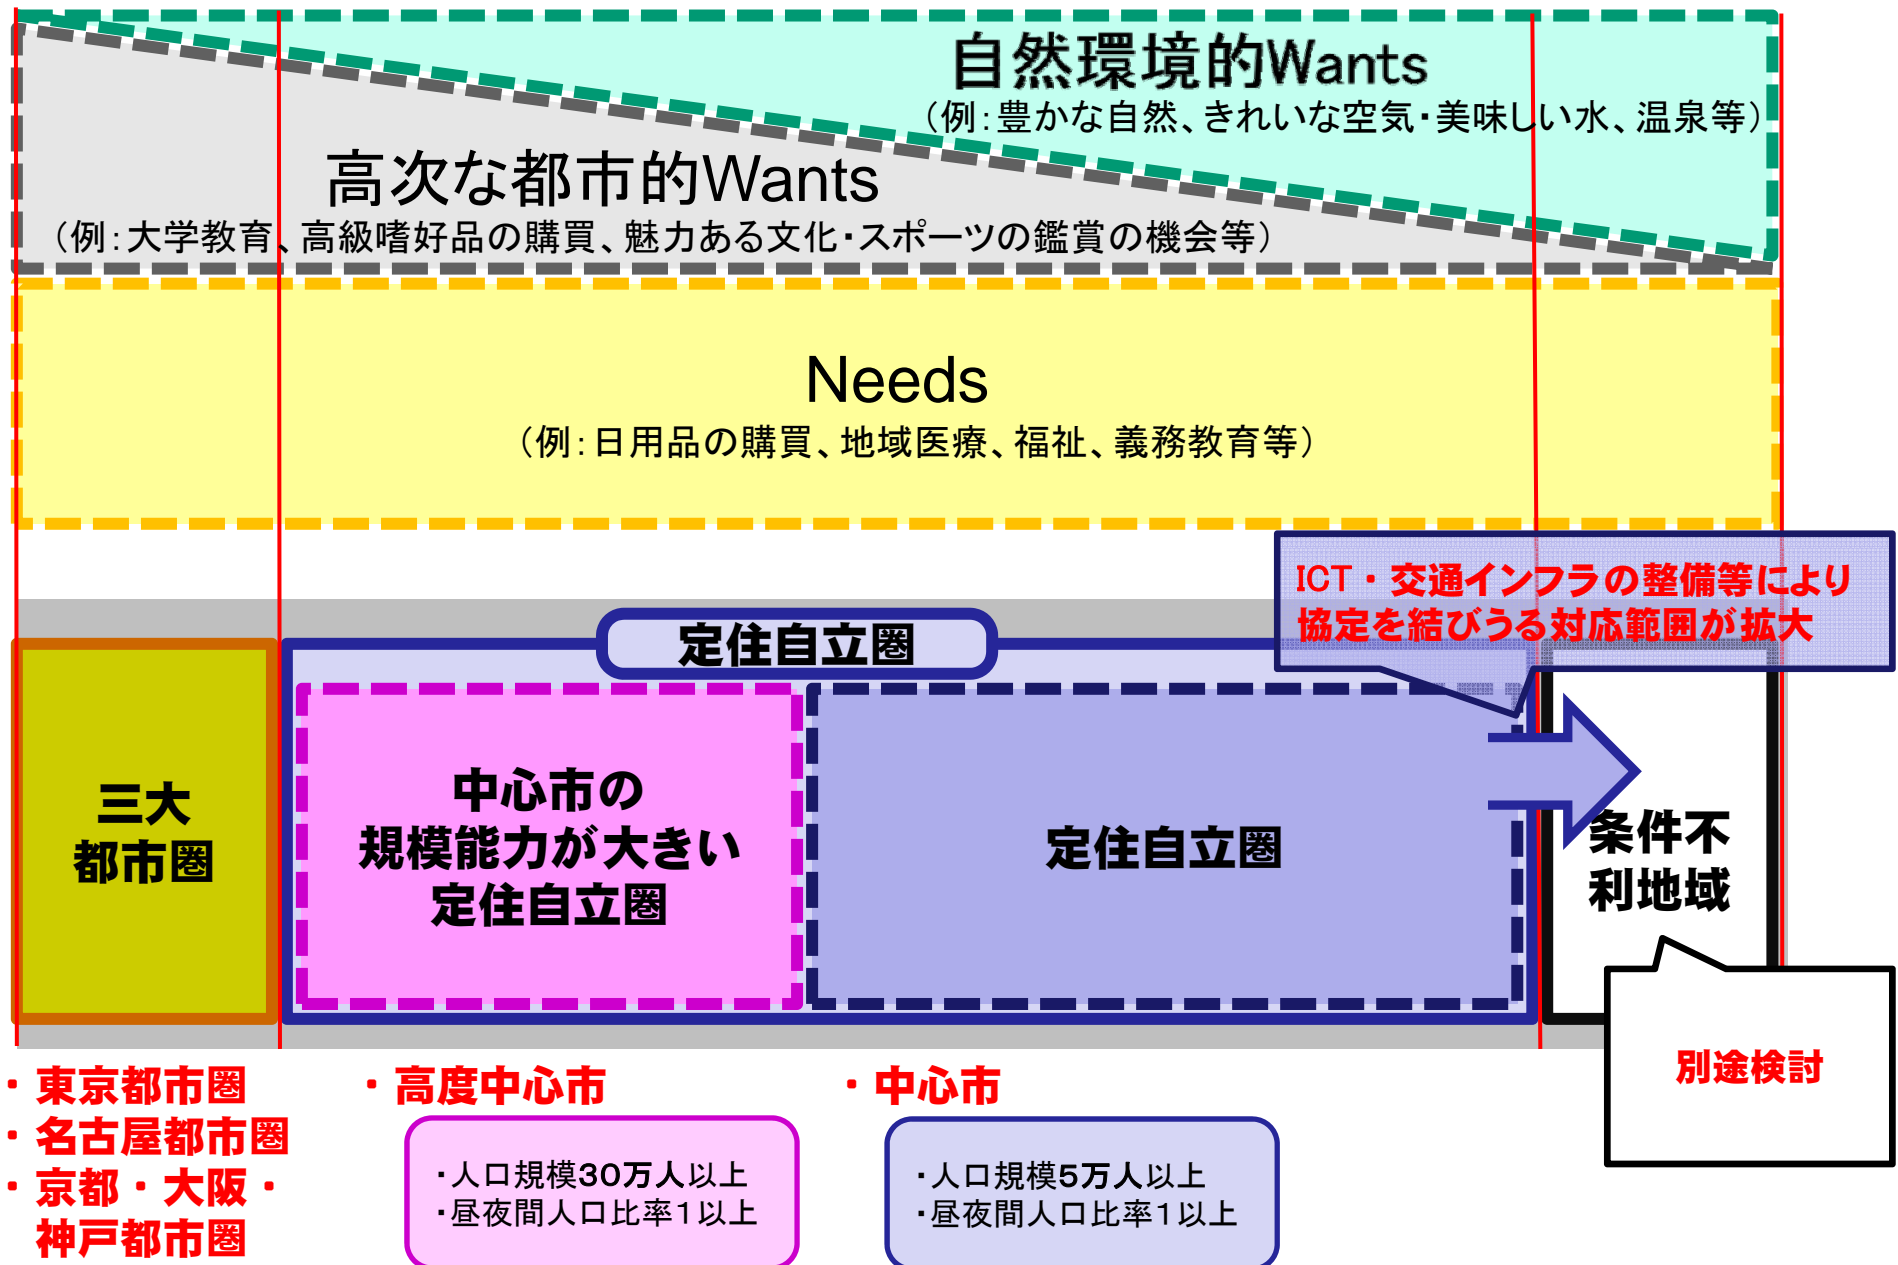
自然環境的Wants
（例：豊かな自然、きれいな空気・美味しい水、温泉等）

高次な都市的Wants
（例：大学教育、高級嗜好品の購買、魅力ある文化・スポーツの鑑賞の機会等）

Needs
（例：日用品の購買、地域医療、福祉、義務教育等）

ICT・交通インフラの整備等により協定を結びうる対応範囲が拡大

定住自立圏

三大都市圏

中心市の規模能力が大きい定住自立圏

定住自立圏

条件不利地域

別途検討

・東京都市圏
・名古屋都市圏
・京都・大阪・神戸都市圏

・高度中心市

・人口規模30万人以上
・昼夜間人口比率1以上

・中心市

・人口規模5万人以上
・昼夜間人口比率1以上